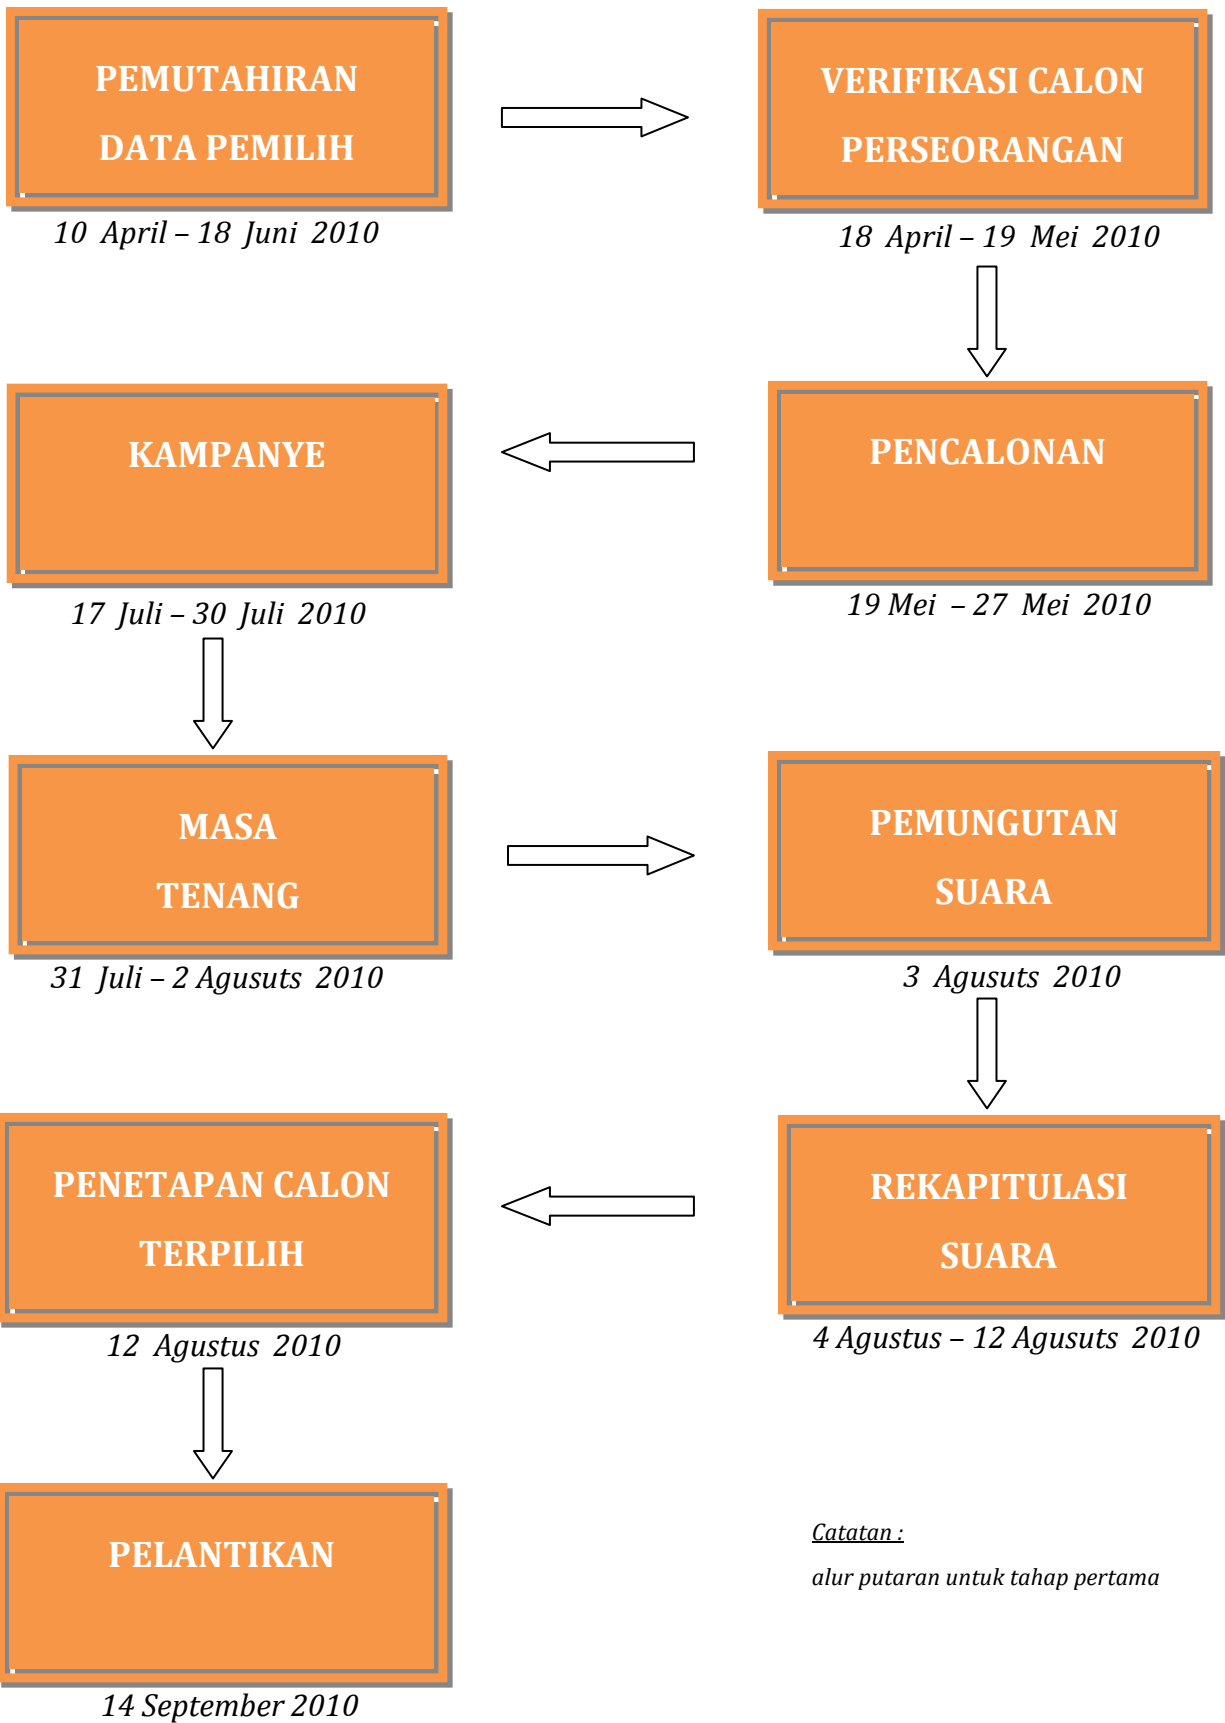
PEMUTAHIRAN DATA PEMILIH

10 April – 18 Juni 2010

VERIFIKASI CALON PERSEORANGAN

18 April – 19 Mei 2010

PENCALONAN

19 Mei – 27 Mei 2010

KAMPANYE

17 Juli – 30 Juli 2010

MASA TENANG

31 Juli – 2 Agusuts 2010

PEMUNGUTAN SUARA

3 Agusuts 2010

REKAPITULASI SUARA

4 Agustus – 12 Agusuts 2010

PENETAPAN CALON TERPILIH

12 Agustus 2010

PELANTIKAN

14 September 2010

Catatan :

alur putaran untuk tahap pertama